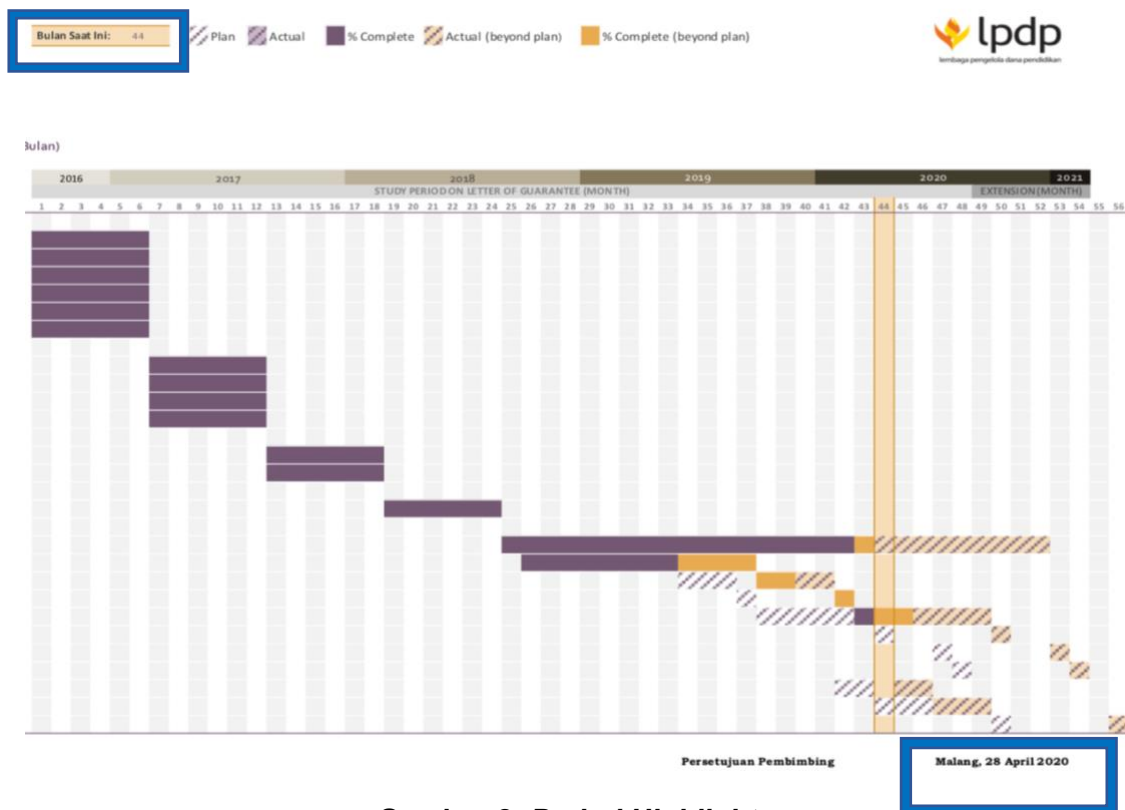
Bulan Saat Ini: 44

Plan Actual % Complete Actual (beyond plan) % Complete (beyond plan)

lpdp
lembaga pengelola dana pendidikan

Bulan)

| 2016 | 2017 | 2018 | 2019 | 2020 | 2021 |
|---|---|---|---|---|---|

STUDY PERIOD ON LETTER OF GUARANTEE (MONTH) EXTENSION(MONTH)

1 2 3 4 5 6 7 8 9 10 11 12 13 14 15 16 17 18 19 20 21 22 23 24 25 26 27 28 29 30 31 32 33 34 35 36 37 38 39 40 41 42 43 44 45 46 47 48 49 50 51 52 53 54 55 56

Persetujuan Pembimbing

Malang, 28 April 2020

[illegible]